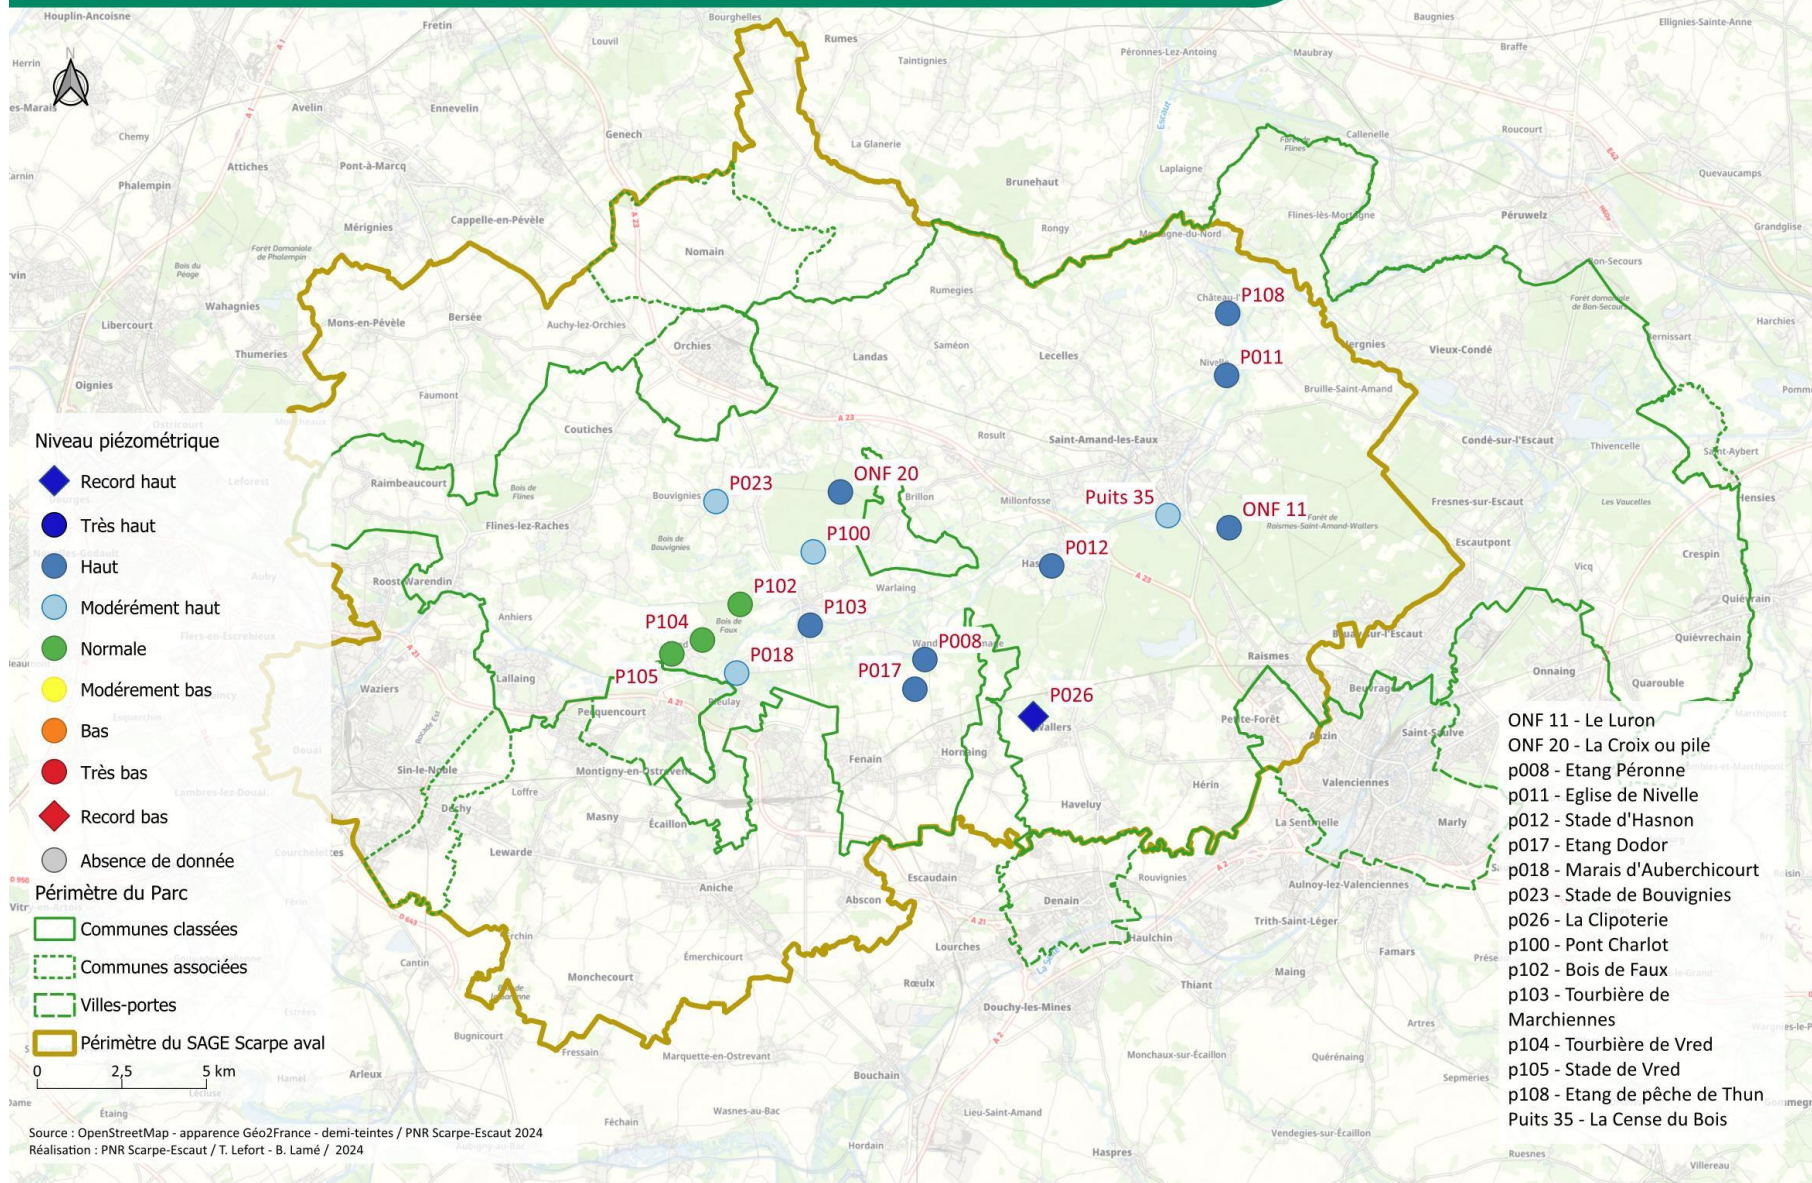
Niveau piézométrique
Record haut
Très haut
Haut
Modérément haut
Normale
Modérément bas
Bas
Très bas
Record bas
Absence de donnée
Périmètre du Parc
Communes classées
Communes associées
Villes-portes
Périmètre du SAGE Scarpe aval
0 2,5 5 km

P108
P011
ONF 20
P023
Puits 35
ONF 11
P100
P012
P102
P103
P104
P008
P018
P017
P105
P026

ONF 11 - Le Luron
ONF 20 - La Croix ou pile
p008 - Etang Péronne
p011 - Eglise de Nivelle
p012 - Stade d'Hasnon
p017 - Etang Dodor
p018 - Marais d'Auberchicourt
p023 - Stade de Bouvignies
p026 - La Clipoterie
p100 - Pont Charlot
p102 - Bois de Faux
p103 - Tourbière de Marchiennes
p104 - Tourbière de Vred
p105 - Stade de Vred
p108 - Etang de pêche de Thun
Puits 35 - La Cense du Bois

Houplin-Ancoisne
Fretin
Bourghelles
Rumes
Louvil
Taintignies
Péronnes-Lez-Antoing
Maubray
Baugnies
Braffe
Ellignies-Sainte-Anne
Herrin
Avelin
Ennevelin
Genech
La Glanerie
Brunehaut
Laplaigne
Callenelle
Roucourt
Chemy
Attiches
Pont-à-Marcq
Phalempin
Quevaucamps
Mérignies
Cappelle-en-Pévèle
Nomain
Rongy
Mortagne-du-Nord
Flines-lès-Mortagne
Péruwelz
Grandglise
Wahagnies
Libercourt
Mons-en-Pévèle
Bersée
Auchy-lez-Orchies
Rumegies
Bon-Secours
Thumeries
Orchies
Landas
Saméon
Lecelles
Nivelle
Bruille-Saint-Amand
Vieux-Condé
Harchies
Oignies
Faumont
Coutiches
Rosult
Saint-Amand-les-Eaux
Condé-sur-l'Escaut
Thivencelle
Raimbeaucourt
Bouvignies
Brillon
Millonfosse
Fresnes-sur-Escaut
Les Vaucelles
Flines-lez-Raches
Hasnon
Escautpont
Crespin
Warlaing
Vicq
Quiévrain
Roost-Warendin
Anhiers
Quiévrechain
Raismes
Bruay-sur-l'Escaut
Onnaing
Quarouble
Wandignies-Hamage
Waziers
Lallaing
Pecquencourt
Rieulay
Wallers
Petite-Forêt
Anzin
Saint-Saulve
Sin-le-Noble
Montigny-en-Ostrevent
Fenain
Hornaing
Valenciennes
Loffre
Hérin
Marly
Dechy
Masny
Écaillon
Haveluy
La Sentinelle
Lewarde
Rouvignies
Aulnoy-lez-Valenciennes
Aniche
Escaudain
Abscon
Denain
Trith-Saint-Léger
Erchin
Lourches
Haulchin
Famars
Cantin
Émerchicourt
Monchecourt
Rœulx
Maing
Thiant
Douchy-les-Mines
Artres
Bugnicourt
Fressain
Marquette-en-Ostrevant
Monchaux-sur-Écaillon
Quérénaing
Sepmeries
Arleux
Hamel
Bouchain
Wasnes-au-Bac
Lieu-Saint-Amand
Fechain
Hordain
Vendegies-sur-Écaillon
Haspres
Ruesnes
Villereau
Étaing

Source : OpenStreetMap - apparence Géo2France - demi-teintes / PNR Scarpe-Escaut 2024
Réalisation : PNR Scarpe-Escaut / T. Lefort - B. Lamé / 2024